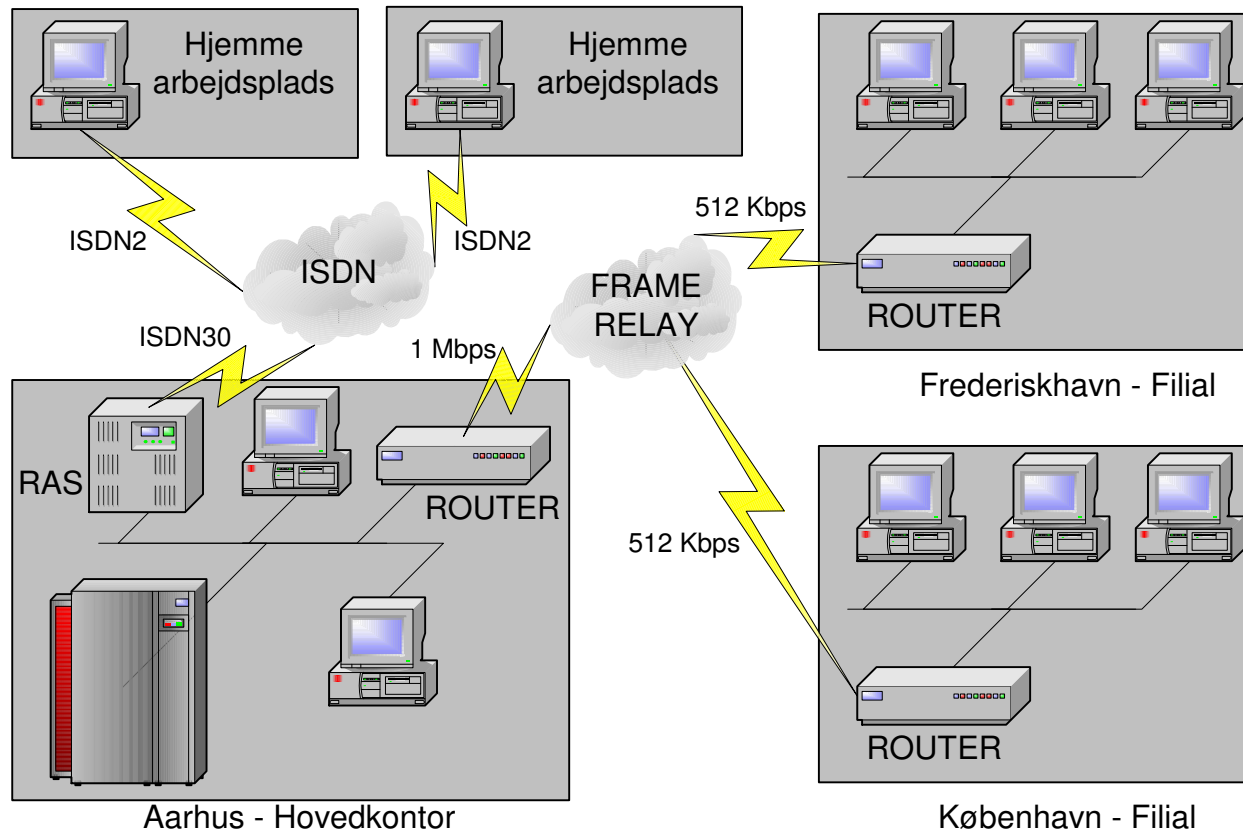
Hjemme arbejdsplads

Hjemme arbejdsplads

ISDN2

ISDN2

ISDN

512 Kbps

FRAME RELAY

ROUTER

ISDN30

1 Mbps

Frederiskhavn - Filial

RAS

ROUTER

512 Kbps

ROUTER

Aarhus - Hovedkontor

København - Filial